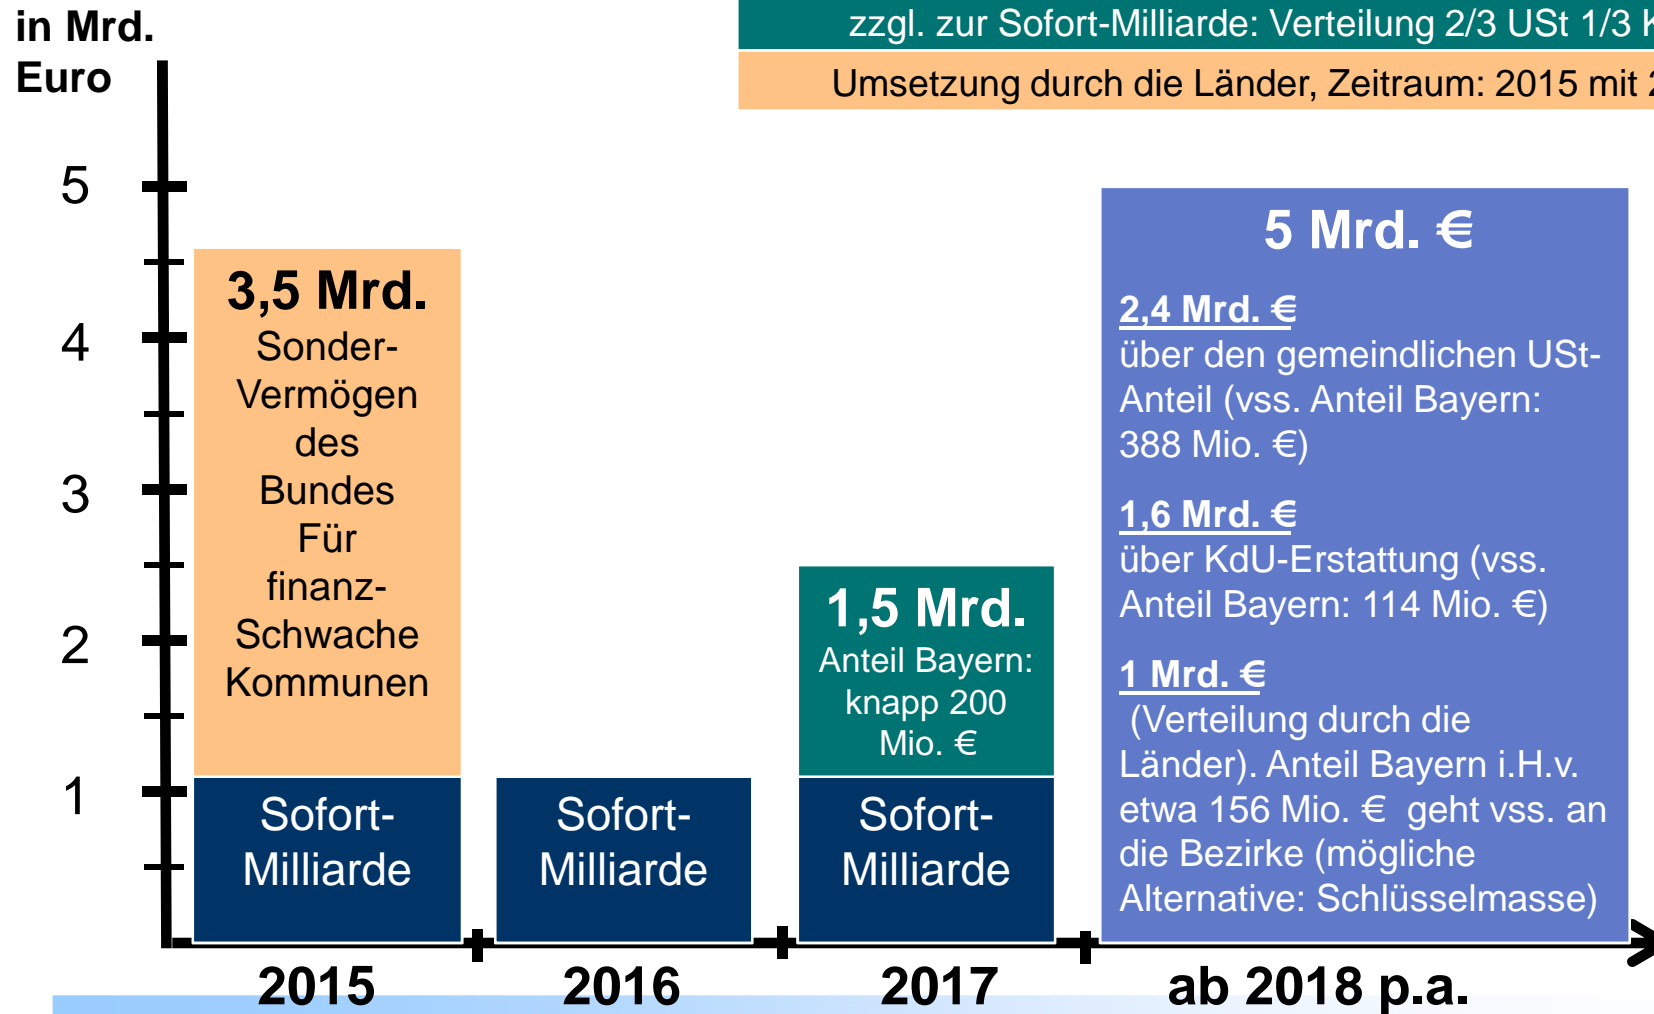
in Mrd. Euro

zzgl. zur Sofort-Milliarde: Verteilung 2/3 USt 1/3 K

Umsetzung durch die Länder, Zeitraum: 2015 mit 2

5

4

3

2

1

3,5 Mrd.
Sonder-Vermögen des Bundes Für finanz-Schwache Kommunen

Sofort-Milliarde

Sofort-Milliarde

1,5 Mrd.
Anteil Bayern: knapp 200 Mio. €

Sofort-Milliarde

5 Mrd. €

2,4 Mrd. €
über den gemeindlichen USt-Anteil (vss. Anteil Bayern: 388 Mio. €)

1,6 Mrd. €
über KdU-Erstattung (vss. Anteil Bayern: 114 Mio. €)

1 Mrd. €
(Verteilung durch die Länder). Anteil Bayern i.H.v. etwa 156 Mio. € geht vss. an die Bezirke (mögliche Alternative: Schlüsselmasse)

2015

2016

2017

ab 2018 p.a.